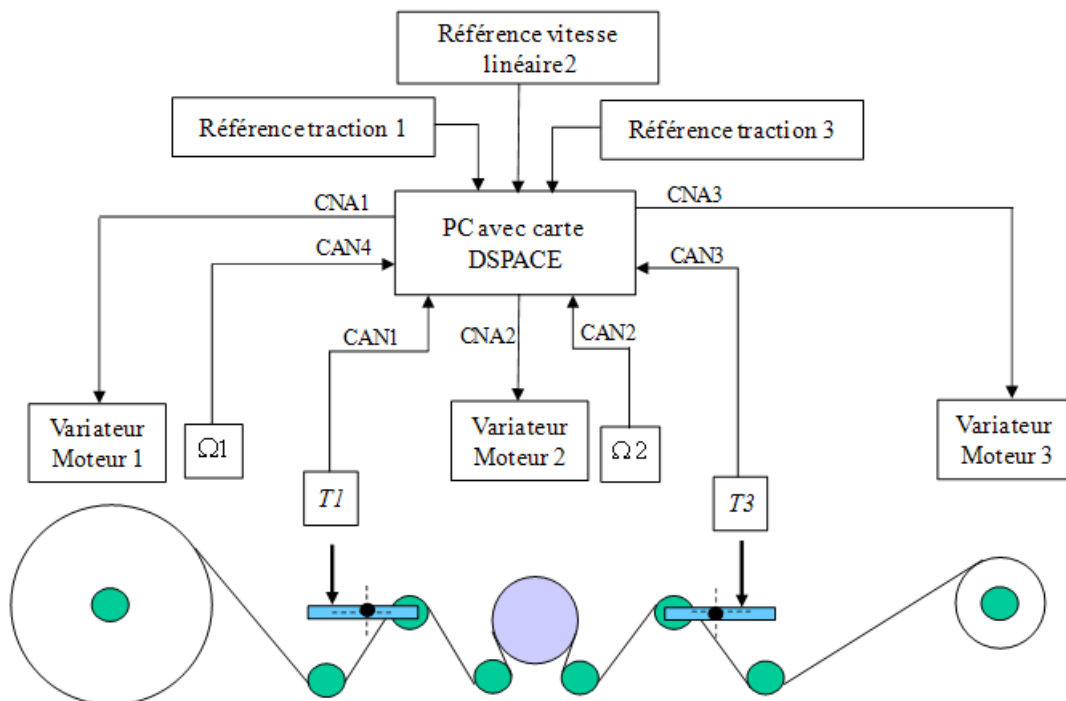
Référence vitesse linéaire2

Référence traction 1

Référence traction 3

CNA1

CNA3

PC avec carte DSPACE

CAN4

CAN3

CAN1

CNA2

CAN2

Variateur Moteur 1

$\Omega 1$

Variateur Moteur 2

$\Omega 2$

Variateur Moteur 3

$T1$

$T3$